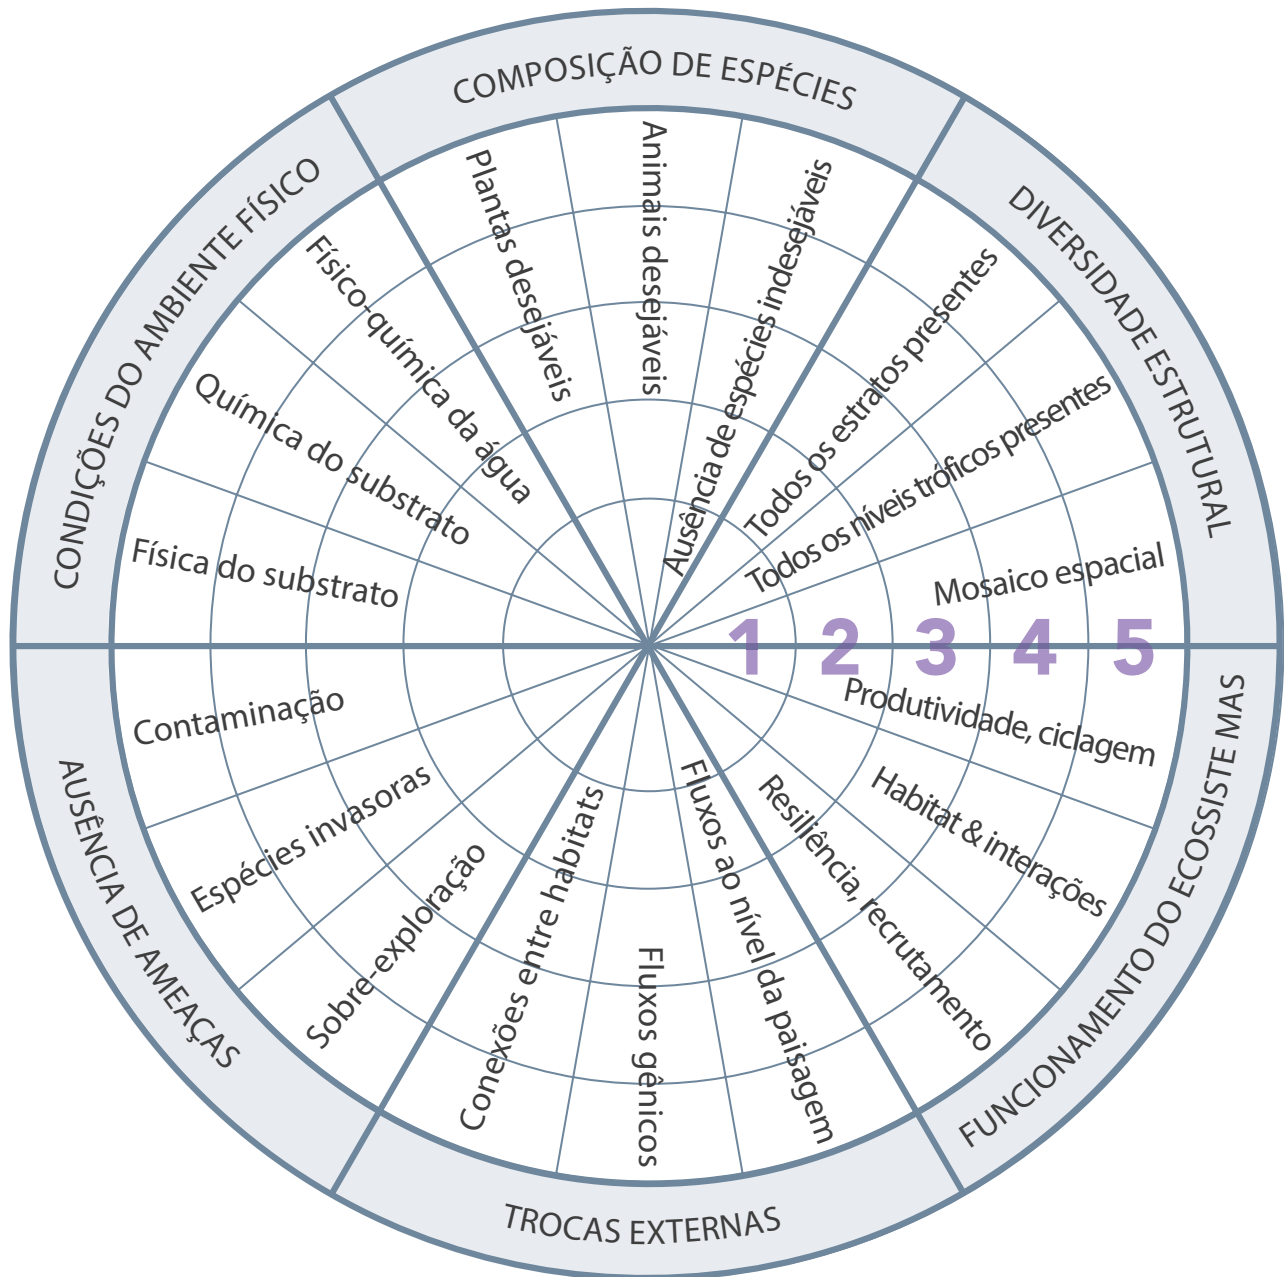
COMPOSIÇÃO DE ESPÉCIES

Plantas desejáveis
Animais desejáveis
Ausência de espécies indesejáveis

DIVERSIDADE ESTRUTURAL

Todos os estratos presentes
Todos os níveis tróficos presentes
Mosaico espacial

1 2 3 4 5

FUNCIONAMENTO DO ECOSSISTE MAS

Produtividade, ciclagem
Habitat & interações
Resiliência, recrutamento

TROCAS EXTERNAS

Fluxos ao nível da paisagem
Fluxos gênicos
Conexões entre habitats

AUSÊNCIA DE AMEAÇAS

Sobre-exploração
Espécies invasoras
Contaminação

CONDIÇÕES DO AMBIENTE FÍSICO

Física do substrato
Química do substrato
Físico-química da água